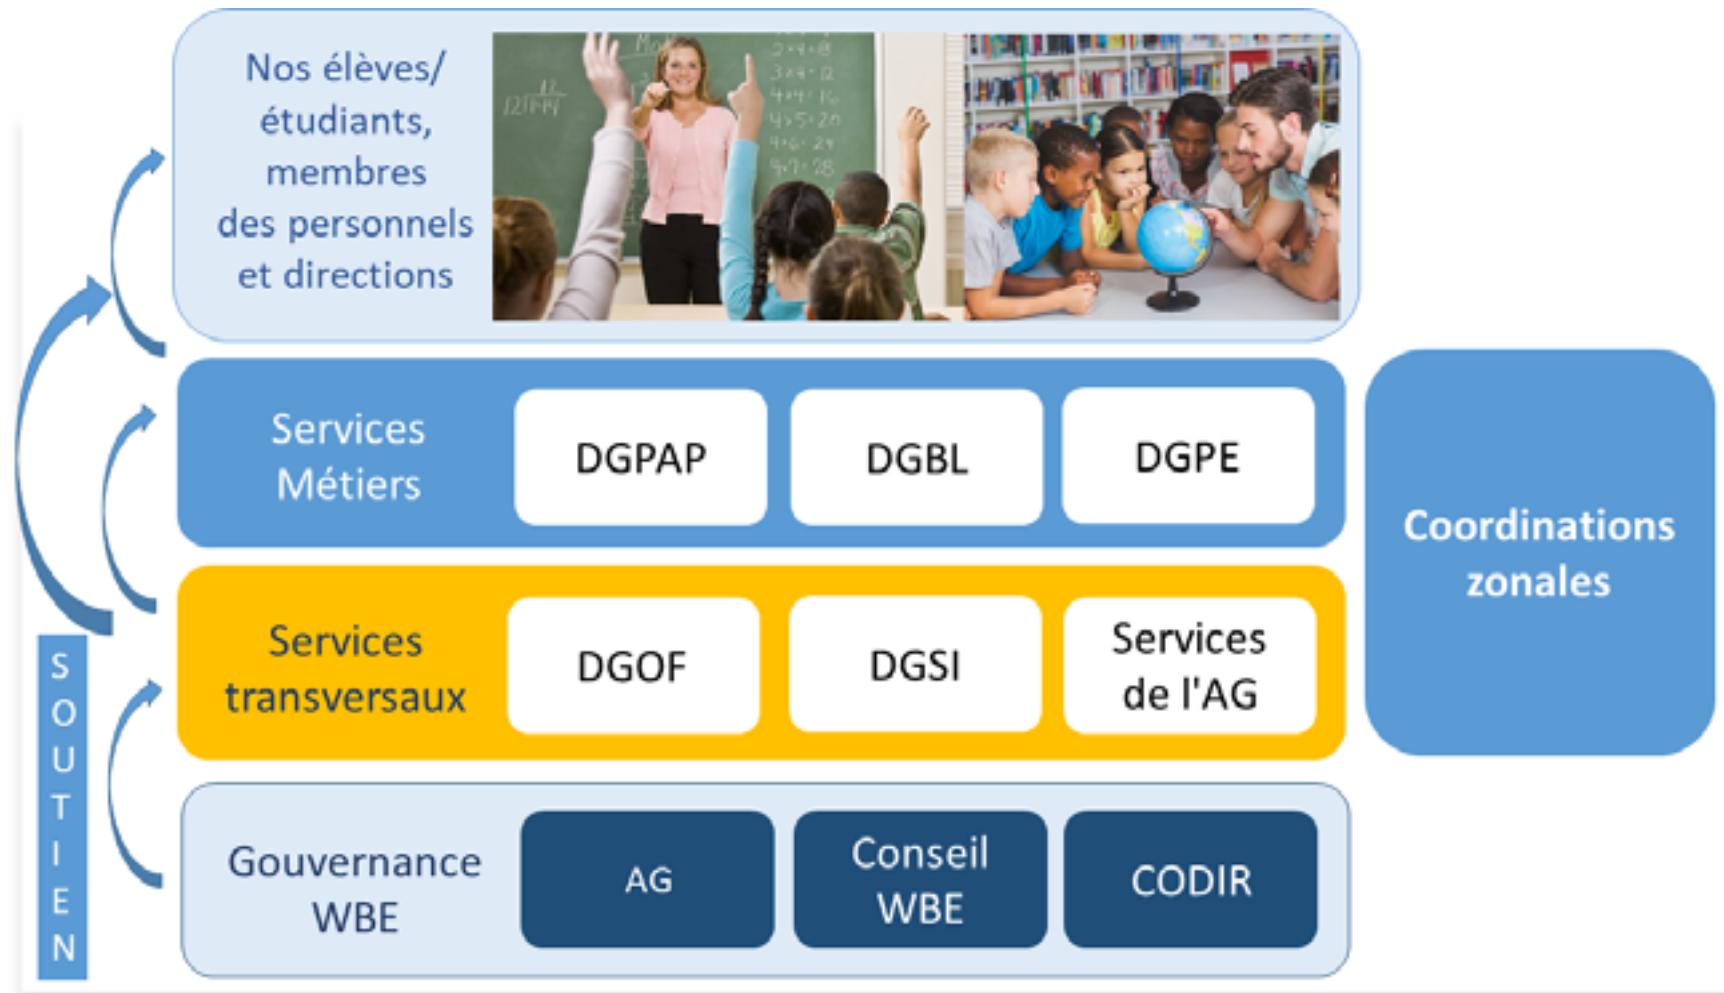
Nos élèves/ étudiants, membres des personnels et directions

Services Métiers

DGPAP

DGBL

DGPE

Coordinations zonales

Services transversaux

DGOF

DGSI

Services de l'AG

Gouvernance WBE

AG

Conseil WBE

CODIR

SOUTIEN